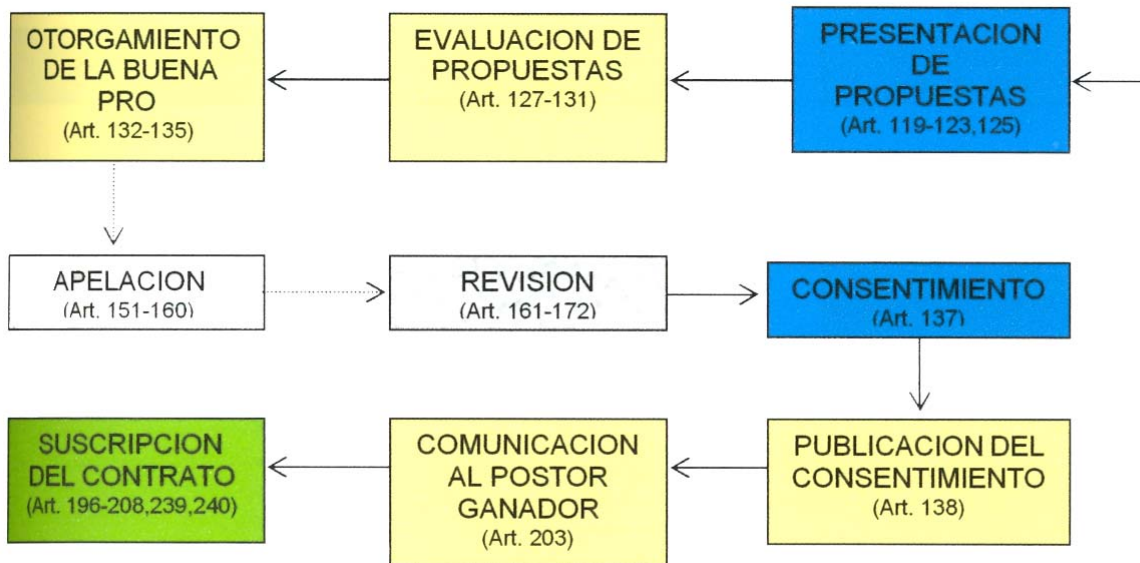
PRESENTACION DE PROPUESTAS
(Art. 119-123,125)

EVALUACION DE PROPUESTAS
(Art. 127-131)

OTORGAMIENTO DE LA BUENA PRO
(Art. 132-135)

APELACION
(Art. 151-160)

REVISION
(Art. 161-172)

CONSENTIMIENTO
(Art. 137)

PUBLICACION DEL CONSENTIMIENTO
(Art. 138)

COMUNICACION AL POSTOR GANADOR
(Art. 203)

SUSCRIPCION DEL CONTRATO
(Art. 196-208,239,240)